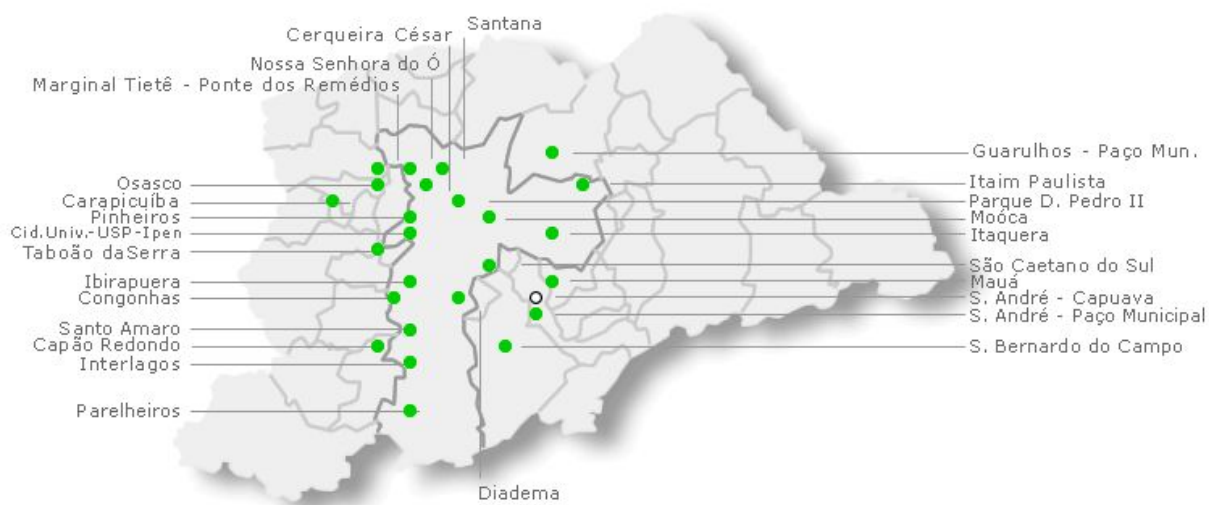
Cerqueira César
Santana
Nossa Senhora do Ó
Marginal Tietê - Ponte dos Remédios

Osasco
Carapicuíba
Pinheiros
Cid.Univ.-USP-Ipen
Taboão daSerra
Ibirapuera
Congonhas
Santo Amaro
Capão Redondo
Interlagos
Parelheiros

Guarulhos - Paço Mun.
Itaim Paulista
Parque D. Pedro II
Moóca
Itaquera
São Caetano do Sul
Mauá
S. André - Capuava
S. André - Paço Municipal
S. Bernardo do Campo

Diadema